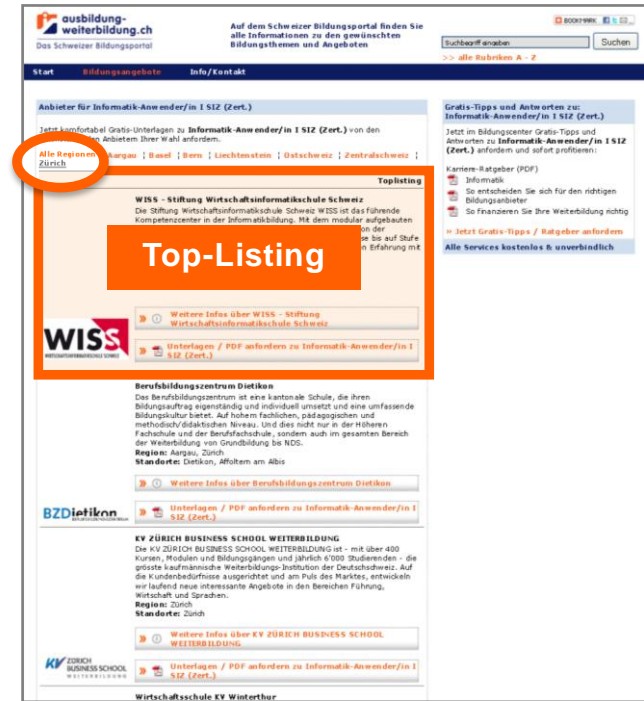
ausbildung-weiterbildung.ch
Das Schweizer Bildungsportal

Auf dem Schweizer Bildungsportal finden Sie alle Informationen zu den gewünschten Bildungsthemen und Angeboten

BOOKMARK

Suchbegriff eingeben
Suchen
>> alle Rubriken A - Z

Start | Bildungsangebote | Info/Kontakt

Anbieter für Informatik-Anwender/in I SIZ (Zert.)

Jetzt komfortabel Gratis-Unterlagen zu Informatik-Anwender/in I SIZ (Zert.) von den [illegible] Anbietern Ihrer Wahl anfordern.

Alle Regionen | Aargau | Basel | Bern | Liechtenstein | Ostschweiz | Zentralschweiz | Zürich

Toplisting

WISS - Stiftung Wirtschaftsinformatikschule Schweiz
Die Stiftung Wirtschaftsinformatikschule Schweiz WISS ist das führende Kompetenzzentrum für Informatikbildung. Mit dem modular aufgebauten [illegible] der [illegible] bis auf Stufe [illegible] Erfahrung mit

Top-Listing

WISS

» Weitere Infos über WISS - Stiftung Wirtschaftsinformatikschule Schweiz
» Unterlagen / PDF anfordern zu Informatik-Anwender/in I SIZ (Zert.)

Berufsbildungszentrum Dietikon
Das Berufsbildungszentrum ist eine kantonale Schule, die ihren Bildungsauftrag eigenständig und individuell umsetzt und eine umfassende Bildungskultur bietet. Auf hohem fachlichen, pädagogischen und methodisch/didaktischen Niveau. Und dies nicht nur in der Höheren Fachschule und der Berufsfachschule, sondern auch im gesamten Bereich der Weiterbildung von Grundbildung bis NDS.
Region: Aargau, Zürich
Standorte: Dietikon, Affoltern am Albis

BZDietikon

» Weitere Infos über Berufsbildungszentrum Dietikon
» Unterlagen / PDF anfordern zu Informatik-Anwender/in I SIZ (Zert.)

KV ZÜRICH BUSINESS SCHOOL WEITERBILDUNG
Die KV ZÜRICH BUSINESS SCHOOL WEITERBILDUNG ist - mit über 400 Kursen, Modulen und Bildungsgängen und jährlich 6'000 Studierenden - die grösste kaufmännische Weiterbildungs-Institution der Deutschschweiz. Auf die Kundenbedürfnisse ausgerichtet und am Puls des Marktes, entwickeln wir laufend neue interessante Angebote in den Bereichen Führung, Wirtschaft und Sprachen.
Region: Zürich
Standorte: Zürich

KV ZÜRICH BUSINESS SCHOOL WEITERBILDUNG

» Weitere Infos über KV ZÜRICH BUSINESS SCHOOL WEITERBILDUNG
» Unterlagen / PDF anfordern zu Informatik-Anwender/in I SIZ (Zert.)

Wirtschaftsschule KV Winterthur

Gratis-Tipps und Antworten zu: Informatik-Anwender/in I SIZ (Zert.)

Jetzt im Bildungscenter Gratis-Tipps und Antworten zu Informatik-Anwender/in I SIZ (Zert.) anfordern und sofort profitieren:

Karriere-Ratgeber (PDF)
Informatik
So entscheiden Sie sich für den richtigen Bildungsanbieter
So finanzieren Sie Ihre Weiterbildung richtig

» Jetzt Gratis-Tipps / Ratgeber anfordern

Alle Services kostenlos & unverbindlich